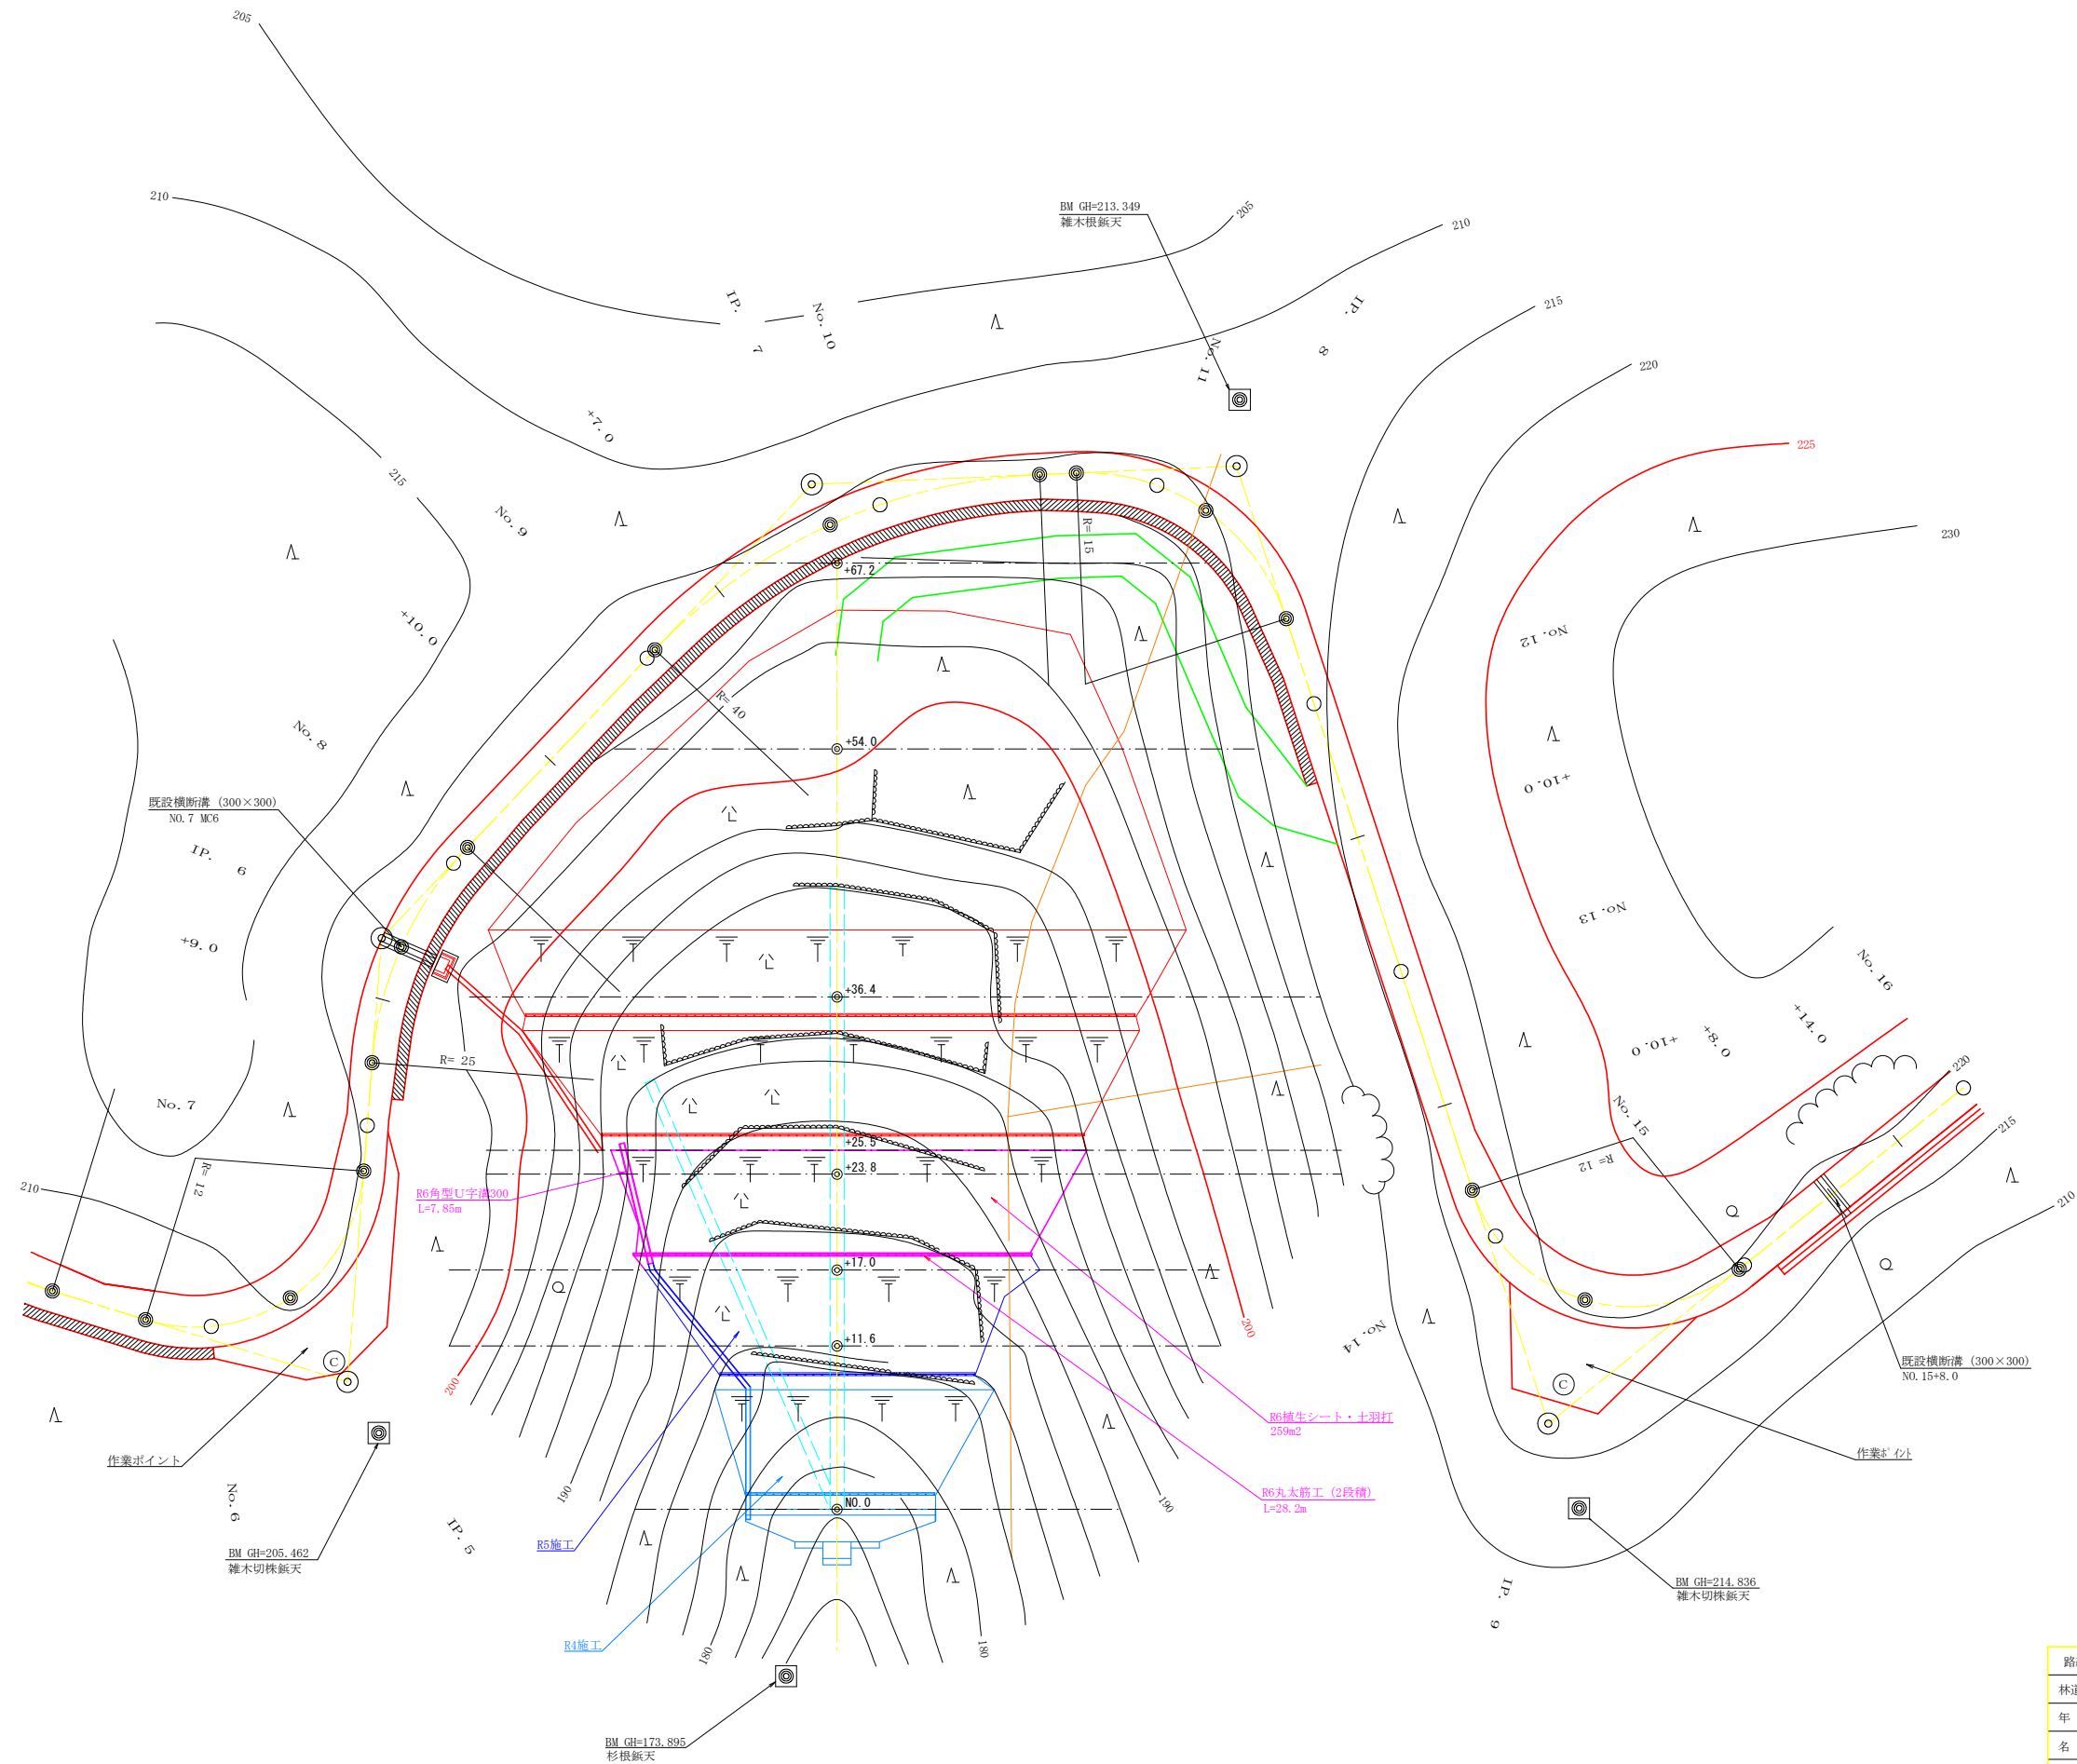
205

210

215

BM GH=213.349
雑木根鋲天

205

210

215

220

225

230

IP. 7

No. 10

No. 11

IP. 8

+7.0

No. 9

+10.0

No. 8

R=15

+67.2

R=40

+54.0

No. 12

+10.0

No. 13

既設横断溝（300×300）
NO.7 MC6

IP. 6

+9.0

+36.4

R=25

No. 7

No. 16

+14.0

+8.0

+10.0

No. 15

R=12

+25.5

+23.8

R=12

210

R6角型U字溝300
L=7.85m

+17.0

+11.6

200

200

No. 14

220

215

210

既設横断溝（300×300）
NO.15+8.0

R6植生シート・土羽打
259m2

作業ポイント

作業ポイント

No. 6

IP. 5

190

NO.0

190

R6丸太筋工（2段積）
L=28.2m

BM GH=205.462
雑木切株鋲天

R5施工

R4施工

180

180

BM GH=214.836
雑木切株鋲天

IP. 9

BM GH=173.895
杉根鋲天

路

林道

年

名